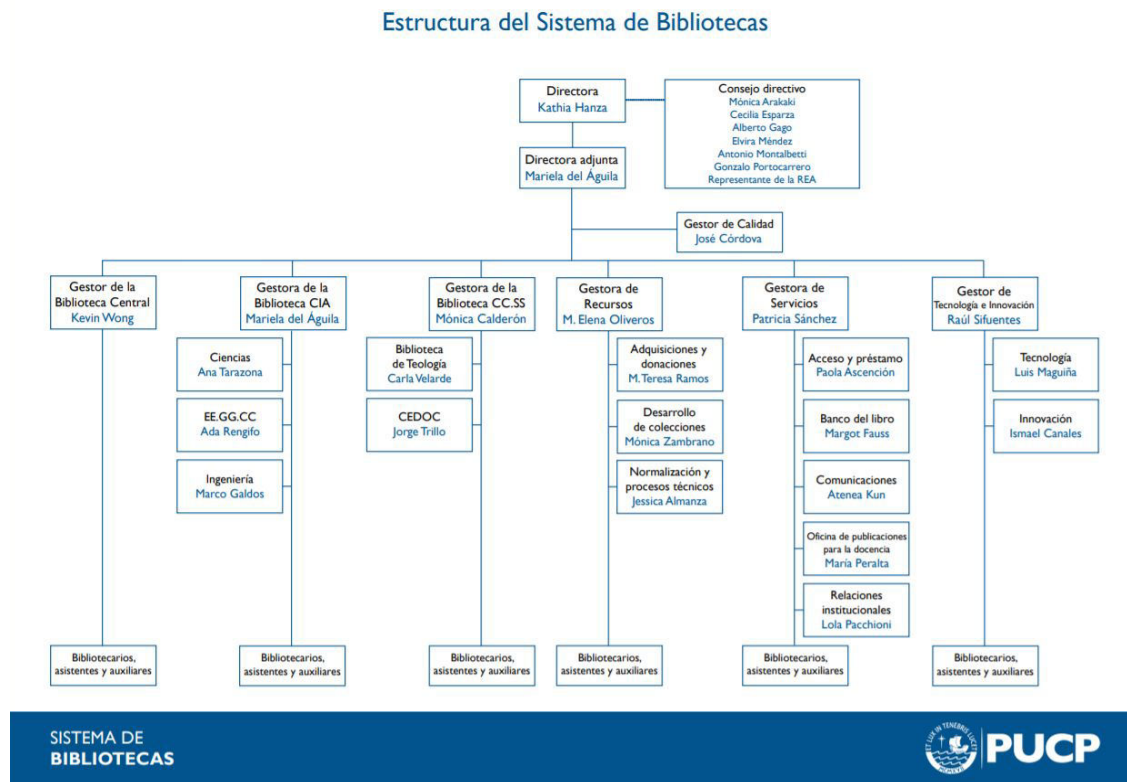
Estructura del Sistema de Bibliotecas

Directora
Kathia Hanza

Consejo directivo
Mónica Arakaki
Cecilia Esparza
Alberto Gago
Elvira Méndez
Antonio Montalbetti
Gonzalo Portocarrero
Representante de la REA

Directora adjunta
Mariela del Águila

Gestor de Calidad
José Córdova

Gestor de la Biblioteca Central
Kevin Wong

Bibliotecarios, asistentes y auxiliares

Gestora de la Biblioteca CIA
Mariela del Águila

Ciencias
Ana Tarazona

EE.GG.CC
Ada Rengifo

Ingeniería
Marco Galdos

Bibliotecarios, asistentes y auxiliares

Gestora de la Biblioteca CC.SS
Mónica Calderón

Biblioteca de Teología
Carla Velarde

CEDOC
Jorge Trillo

Bibliotecarios, asistentes y auxiliares

Gestora de Recursos
M. Elena Oliveros

Adquisiciones y donaciones
M. Teresa Ramos

Desarrollo de colecciones
Mónica Zambrano

Normalización y procesos técnicos
Jessica Almanza

Bibliotecarios, asistentes y auxiliares

Gestora de Servicios
Patricia Sánchez

Acceso y préstamo
Paola Ascención

Banco del libro
Margot Fauss

Comunicaciones
Atenea Kun

Oficina de publicaciones para la docencia
María Peralta

Relaciones institucionales
Lola Pacchioni

Bibliotecarios, asistentes y auxiliares

Gestor de Tecnología e Innovación
Raúl Sifuentes

Tecnología
Luis Maguiña

Innovación
Ismael Canales

Bibliotecarios, asistentes y auxiliares

SISTEMA DE BIBLIOTECAS

ET LUX IN TENEBRIS LUCET

PUCP